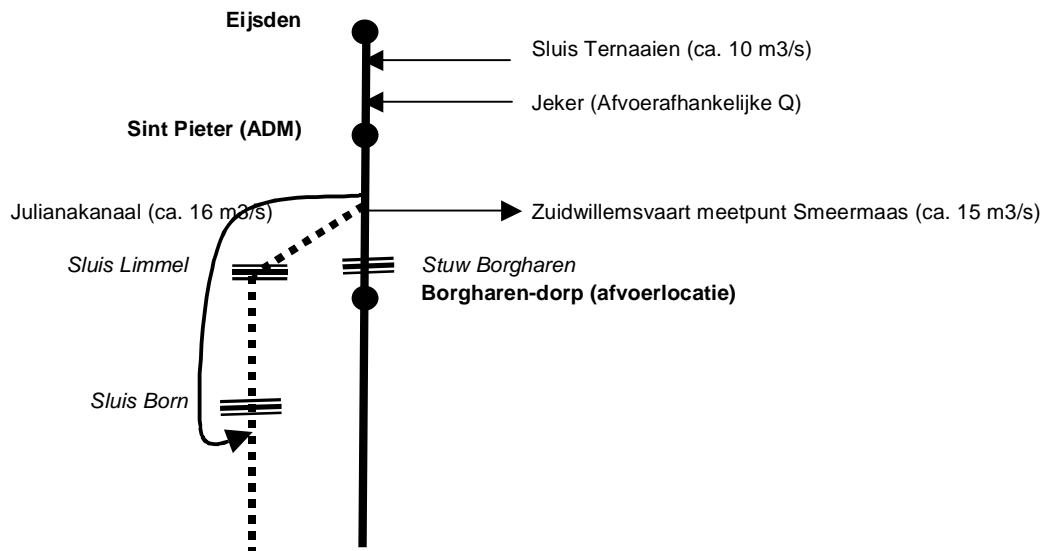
**Eijsden**

Sluis Ternaaien (ca. 10 m3/s)

Jeker (Afvoerafhankelijke Q)

**Sint Pieter (ADM)**

Julianakanaal (ca. 16 m3/s)

Zuidwillemsvaart meetpunt Smeermaas (ca. 15 m3/s)

*Sluis Limmel*

*Stuw Borgharen*

**Borgharen-dorp (afvoerlocatie)**

*Sluis Born*